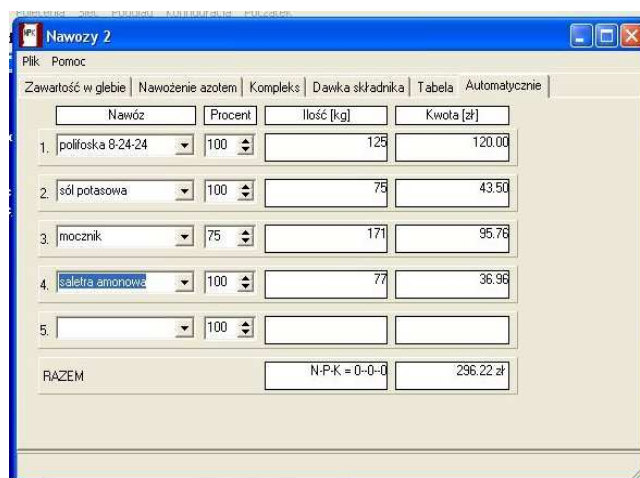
Polecenia Sieć Podgląd Konfiguracja Początek

Nawozy 2

Plik Pomoc

Zawartość w glebie | Nawożenie azotem | Kompleks | Dawka składnika | Tabela | Automatycznie

| | Nawóz | Procent | Ilość [kg] | Kwota [zł] |
|---|---|---|---|---|
| 1. | polifoska 8-24-24 | 100 | 125 | 120.00 |
| 2. | sól potasowa | 100 | 75 | 43.50 |
| 3. | mocznik | 75 | 171 | 95.76 |
| 4. | saletra amonowa | 100 | 77 | 36.96 |
| 5. | | 100 | | |

RAZEM N-P-K = 0--0--0 296.22 zł